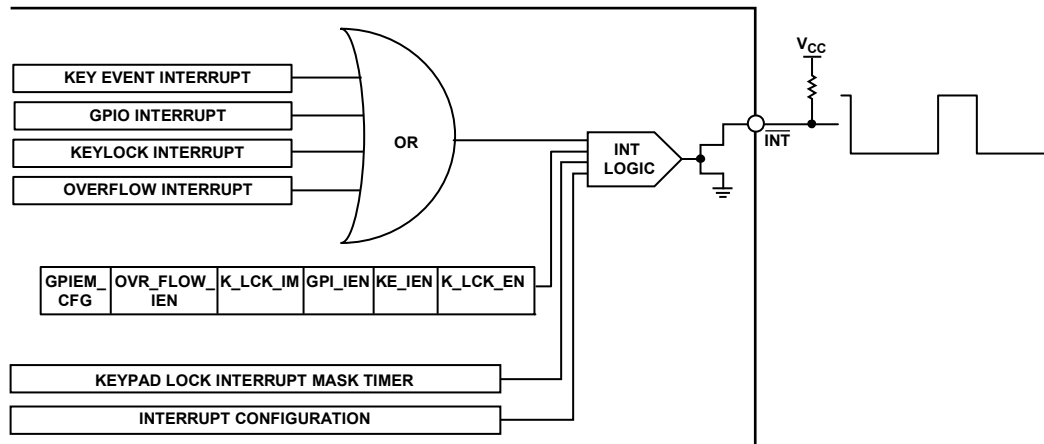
KEY EVENT INTERRUPT

GPIO INTERRUPT

KEYLOCK INTERRUPT

OVERFLOW INTERRUPT

OR

INT LOGIC

$V_{CC}$

$\overline{INT}$

| GPIEM_ CFG | OVR_FLOW_ IEN | K_LCK_IM | GPI_IEN | KE_IEN | K_LCK_EN |
|---|---|---|---|---|---|

KEYPAD LOCK INTERRUPT MASK TIMER

INTERRUPT CONFIGURATION